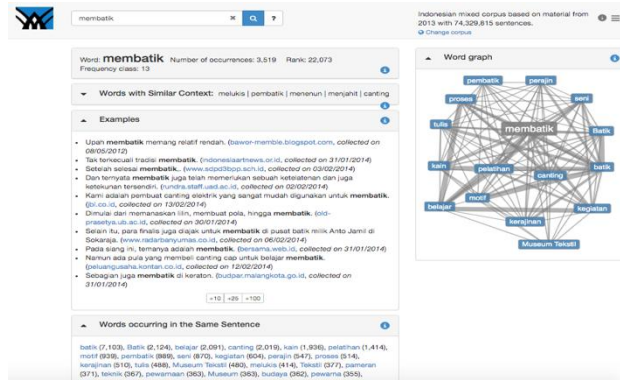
membatik

Indonesian mixed corpus based on material from 2013 with 74,329,815 sentences.
Change corpus

Word: **membatik** Number of occurrences: 3,519 Rank: 22,073
Frequency class: 13

Words with Similar Context: melukis | pembatik | menenun | menjahit | canting

Examples

- Upah **membatik** memang relatif rendah. (bawor-membie.blogspot.com, collected on 08/05/2012)
- Tak terkecuali tradisi **membatik**. (indonesiartnews.or.id, collected on 31/01/2014)
- Setelah selesai **membatik**.. (www.sdpd3bop.sch.id, collected on 03/02/2014)
- Dan ternyata **membatik** juga telah memerlukan sebuah ketelatenan dan juga ketekunan tersendiri. (rundra.staff.uad.ac.id, collected on 02/02/2014)
- Kami adalah pembuat canting elektrik yang sangat mudah digunakan untuk **membatik**. (bi.co.id, collected on 13/02/2014)
- Dimulai dari memanaskan lilin, membuat pola, hingga **membatik**. (old-prasetya.ub.ac.id, collected on 30/01/2014)
- Selain itu, para finalis juga diajak untuk **membatik** di pusat batik milik Anto Jamil di Sokaraja. (www.radarbanyumas.co.id, collected on 06/02/2014)
- Pada siang ini, temanya adalah **membatik**. (bersama.web.id, collected on 31/01/2014)
- Namun ada pula yang membeli canting cap untuk belajar **membatik**. (peluangusaha.kontan.co.id, collected on 12/02/2014)
- Sebagian juga **membatik** di keraton. (budpar.malangkota.go.id, collected on 31/01/2014)

+10 +25 +100

Words occurring in the Same Sentence

batik (7,103), Batik (2,124), belajar (2,091), canting (2,019), kain (1,936), pelatihan (1,414), motif (939), pembatik (889), seni (870), kegiatan (604), perajin (547), proses (514), kerajinan (510), tulis (488), Museum Tekstil (480), melukis (414), Tekstil (377), pameran (371), teknik (367), pewarnaan (363), Museum (363), budaya (352), pewarna (355),

Word graph

pembatik
perajin
proses
seni
tulis
membatik
Batik
kain
pelatihan
canting
batik
belajar
motif
kegiatan
kerajinan
Museum Tekstil